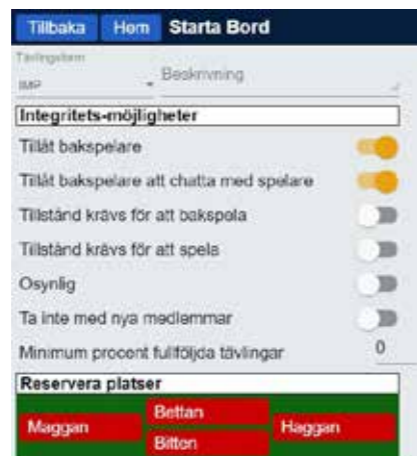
Tillbaka Hem Starta Bord

Tävlingsform
IMP
Beskrivning

Integritets-möjligheter

Tillåt bakspelare

Tillåt bakspelare att chatta med spelare

Tillstånd krävs för att bakspela

Tillstånd krävs för att spela

Osynlig

Ta inte med nya medlemmar

Minimum procent fullföljda tävlingar 0

Reservera platser

Bettan
Maggan
Haggan
Bitten